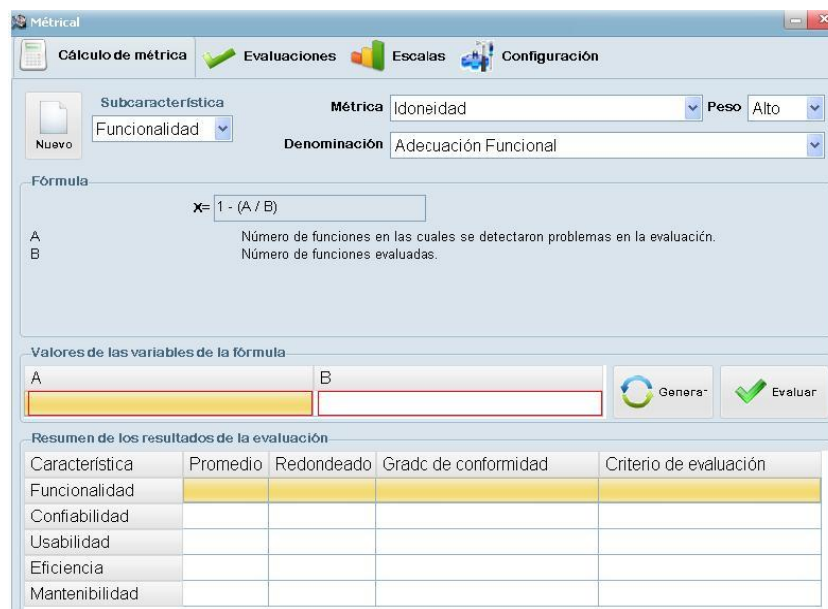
Métrical

Cálculo de métrica | Evaluaciones | Escalas | Configuración

Nuevo

Subcaracterística
Funcionalidad

Métrica Idoneidad
Peso Alto

Denominación Adecuación Funcional

Fórmula

x= 1 - (A / B)

A Número de funciones en las cuales se detectaron problemas en la evaluacicn.
B Número de funciones evaluadas.

Valores de las variables de la fórmula

A
B

Genera-
Evaluar

Resumen de los resultados de la evaluación

| Característica | Promedio | Redondeado | Gradc de conformidad | Criterio de evaluación |
|---|---|---|---|---|
| Funcionalidad | | | | |
| Confiabilidad | | | | |
| Usabilidad | | | | |
| Eficiencia | | | | |
| Mantenibilidad | | | | |